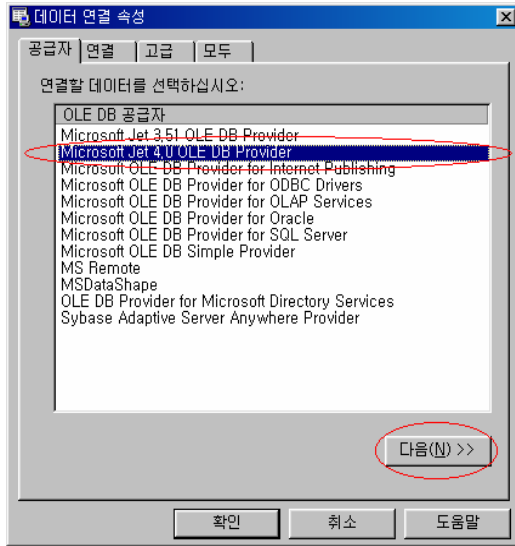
데이터 연결 속성

공급자 | 연결 | 고급 | 모두

연결할 데이터를 선택하십시오:

OLE DB 공급자

Microsoft Jet 3.51 OLE DB Provider
Microsoft Jet 4.0 OLE DB Provider
Microsoft OLE DB Provider for Internet Publishing
Microsoft OLE DB Provider for ODBC Drivers
Microsoft OLE DB Provider for OLAP Services
Microsoft OLE DB Provider for Oracle
Microsoft OLE DB Provider for SQL Server
Microsoft OLE DB Simple Provider
MS Remote
MSDataShape
OLE DB Provider for Microsoft Directory Services
Sybase Adaptive Server Anywhere Provider

다음(N) >>

확인 | 취소 | 도움말